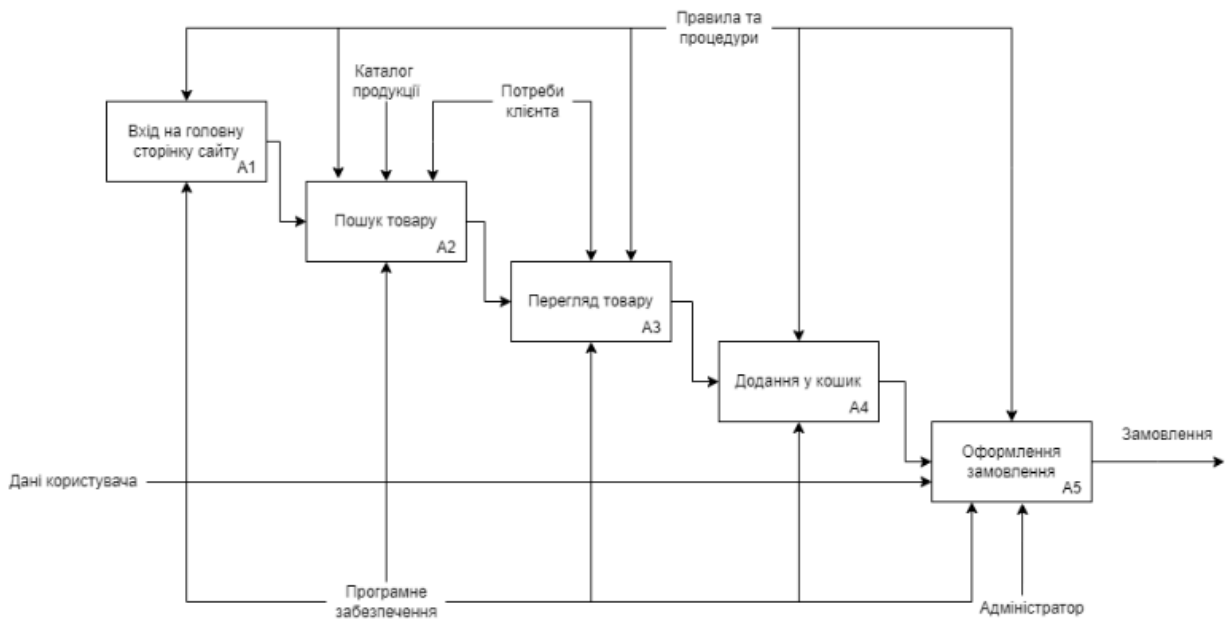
Правила та процедури

Каталог продукції

Потреби клієнта

Вхід на головну сторінку сайту
A1

Пошук товару
A2

Перегляд товару
A3

Додання у кошик
A4

Оформлення замовлення
A5

Замовлення

Дані користувача

Програмне забезпечення

Адміністратор